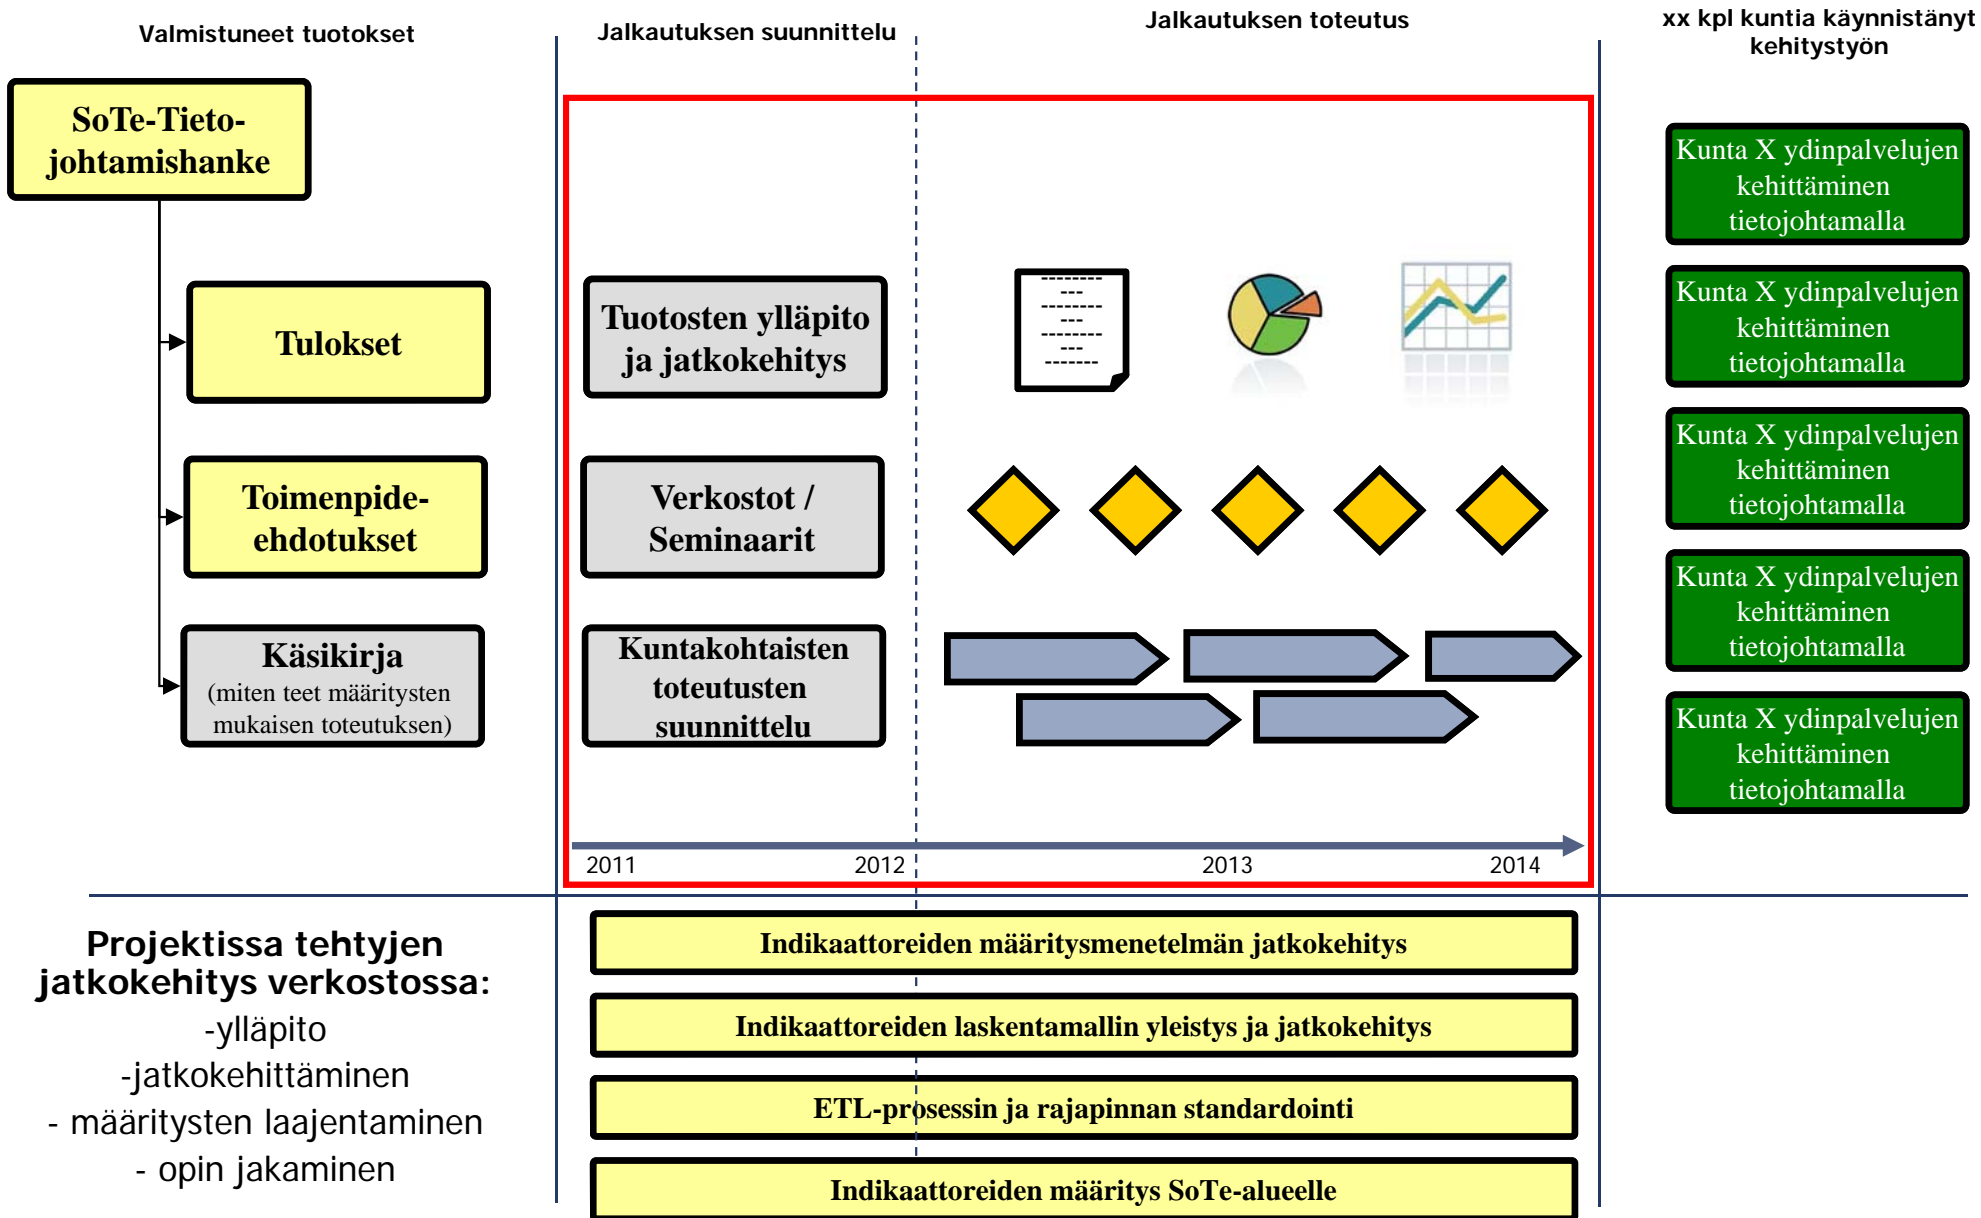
Valmistuneet tuotokset

Jalkautuksen suunnittelu

Jalkautuksen toteutus

xx kpl kuntia käynnistänyt kehitystyön

SoTe-Tieto-johtamishanke

Tulokset

Toimenpide-ehdotukset

Käsikirja
(miten teet määritysten mukaisen toteutuksen)

Tuotosten ylläpito ja jatkokehitys

Verkostot / Seminaarit

Kuntakohtaisten toteutusten suunnittelu

Kunta X ydinpalvelujen kehittäminen tietojohtamalla

Kunta X ydinpalvelujen kehittäminen tietojohtamalla

Kunta X ydinpalvelujen kehittäminen tietojohtamalla

Kunta X ydinpalvelujen kehittäminen tietojohtamalla

Kunta X ydinpalvelujen kehittäminen tietojohtamalla

2011 2012 2013 2014

Projektissa tehtyjen jatkokehitys verkostossa:
-ylläpito
-jatkokehittäminen
- määritysten laajentaminen
- opin jakaminen

Indikaattoreiden määritysmenetelmän jatkokehitys

Indikaattoreiden laskentamallin yleistys ja jatkokehitys

ETL-prosessin ja rajapinnan standardointi

Indikaattoreiden määritys SoTe-alueelle